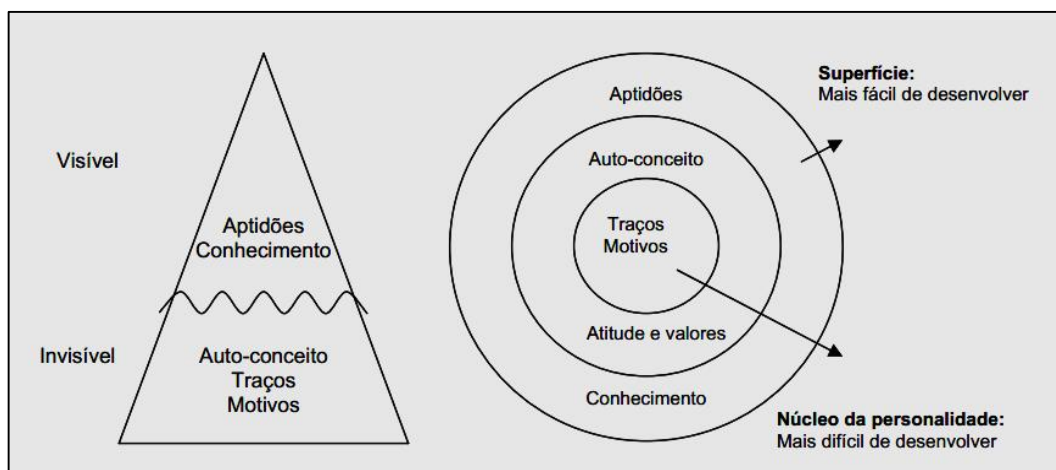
Visível

Aptidões
Conhecimento

Invisível

Auto-conceito
Traços
Motivos

Aptidões

Auto-conceito

Traços
Motivos

Atitude e valores

Conhecimento

**Superfície:**
Mais fácil de desenvolver

**Núcleo da personalidade:**
Mais difícil de desenvolver